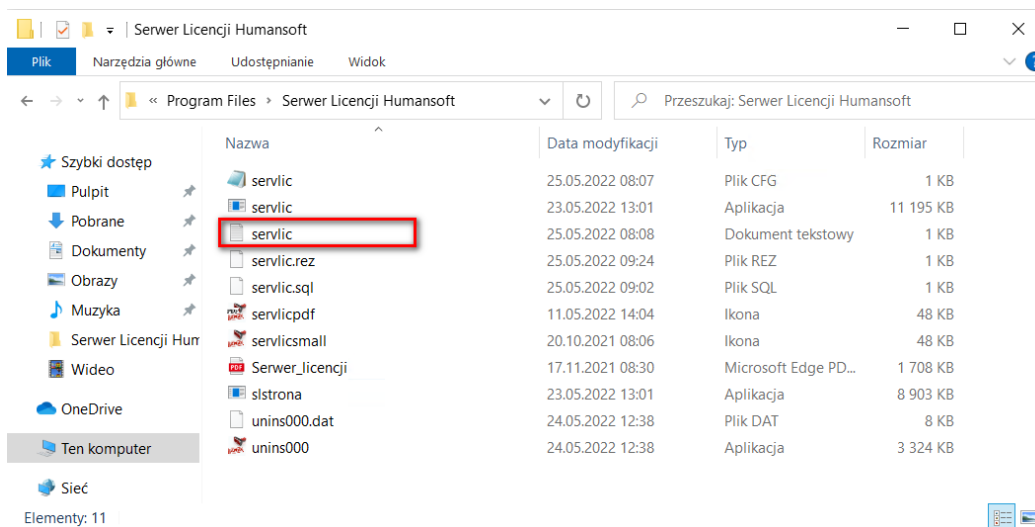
Serwer Licencji Humansoft

Plik | Narzędzia główne | Udostępnianie | Widok

« Program Files › Serwer Licencji Humansoft

Przeszukaj: Serwer Licencji Humansoft

Szybki dostęp
Pulpit
Pobrane
Dokumenty
Obrazy
Muzyka
Serwer Licencji Hum
Wideo
OneDrive
Ten komputer
Sieć

| Nazwa | Data modyfikacji | Typ | Rozmiar |
|---|---|---|---|
| servlic | 25.05.2022 08:07 | Plik CFG | 1 KB |
| servlic | 23.05.2022 13:01 | Aplikacja | 11 195 KB |
| servlic | 25.05.2022 08:08 | Dokument tekstowy | 1 KB |
| servlic.rez | 25.05.2022 09:24 | Plik REZ | 1 KB |
| servlic.sql | 25.05.2022 09:02 | Plik SQL | 1 KB |
| servlicpdf | 11.05.2022 14:04 | Ikona | 48 KB |
| servlicsmall | 20.10.2021 08:06 | Ikona | 48 KB |
| Serwer_licencji | 17.11.2021 08:30 | Microsoft Edge PD... | 1 708 KB |
| slstrona | 23.05.2022 13:01 | Aplikacja | 8 903 KB |
| unins000.dat | 24.05.2022 12:38 | Plik DAT | 8 KB |
| unins000 | 24.05.2022 12:38 | Aplikacja | 3 324 KB |

Elementy: 11